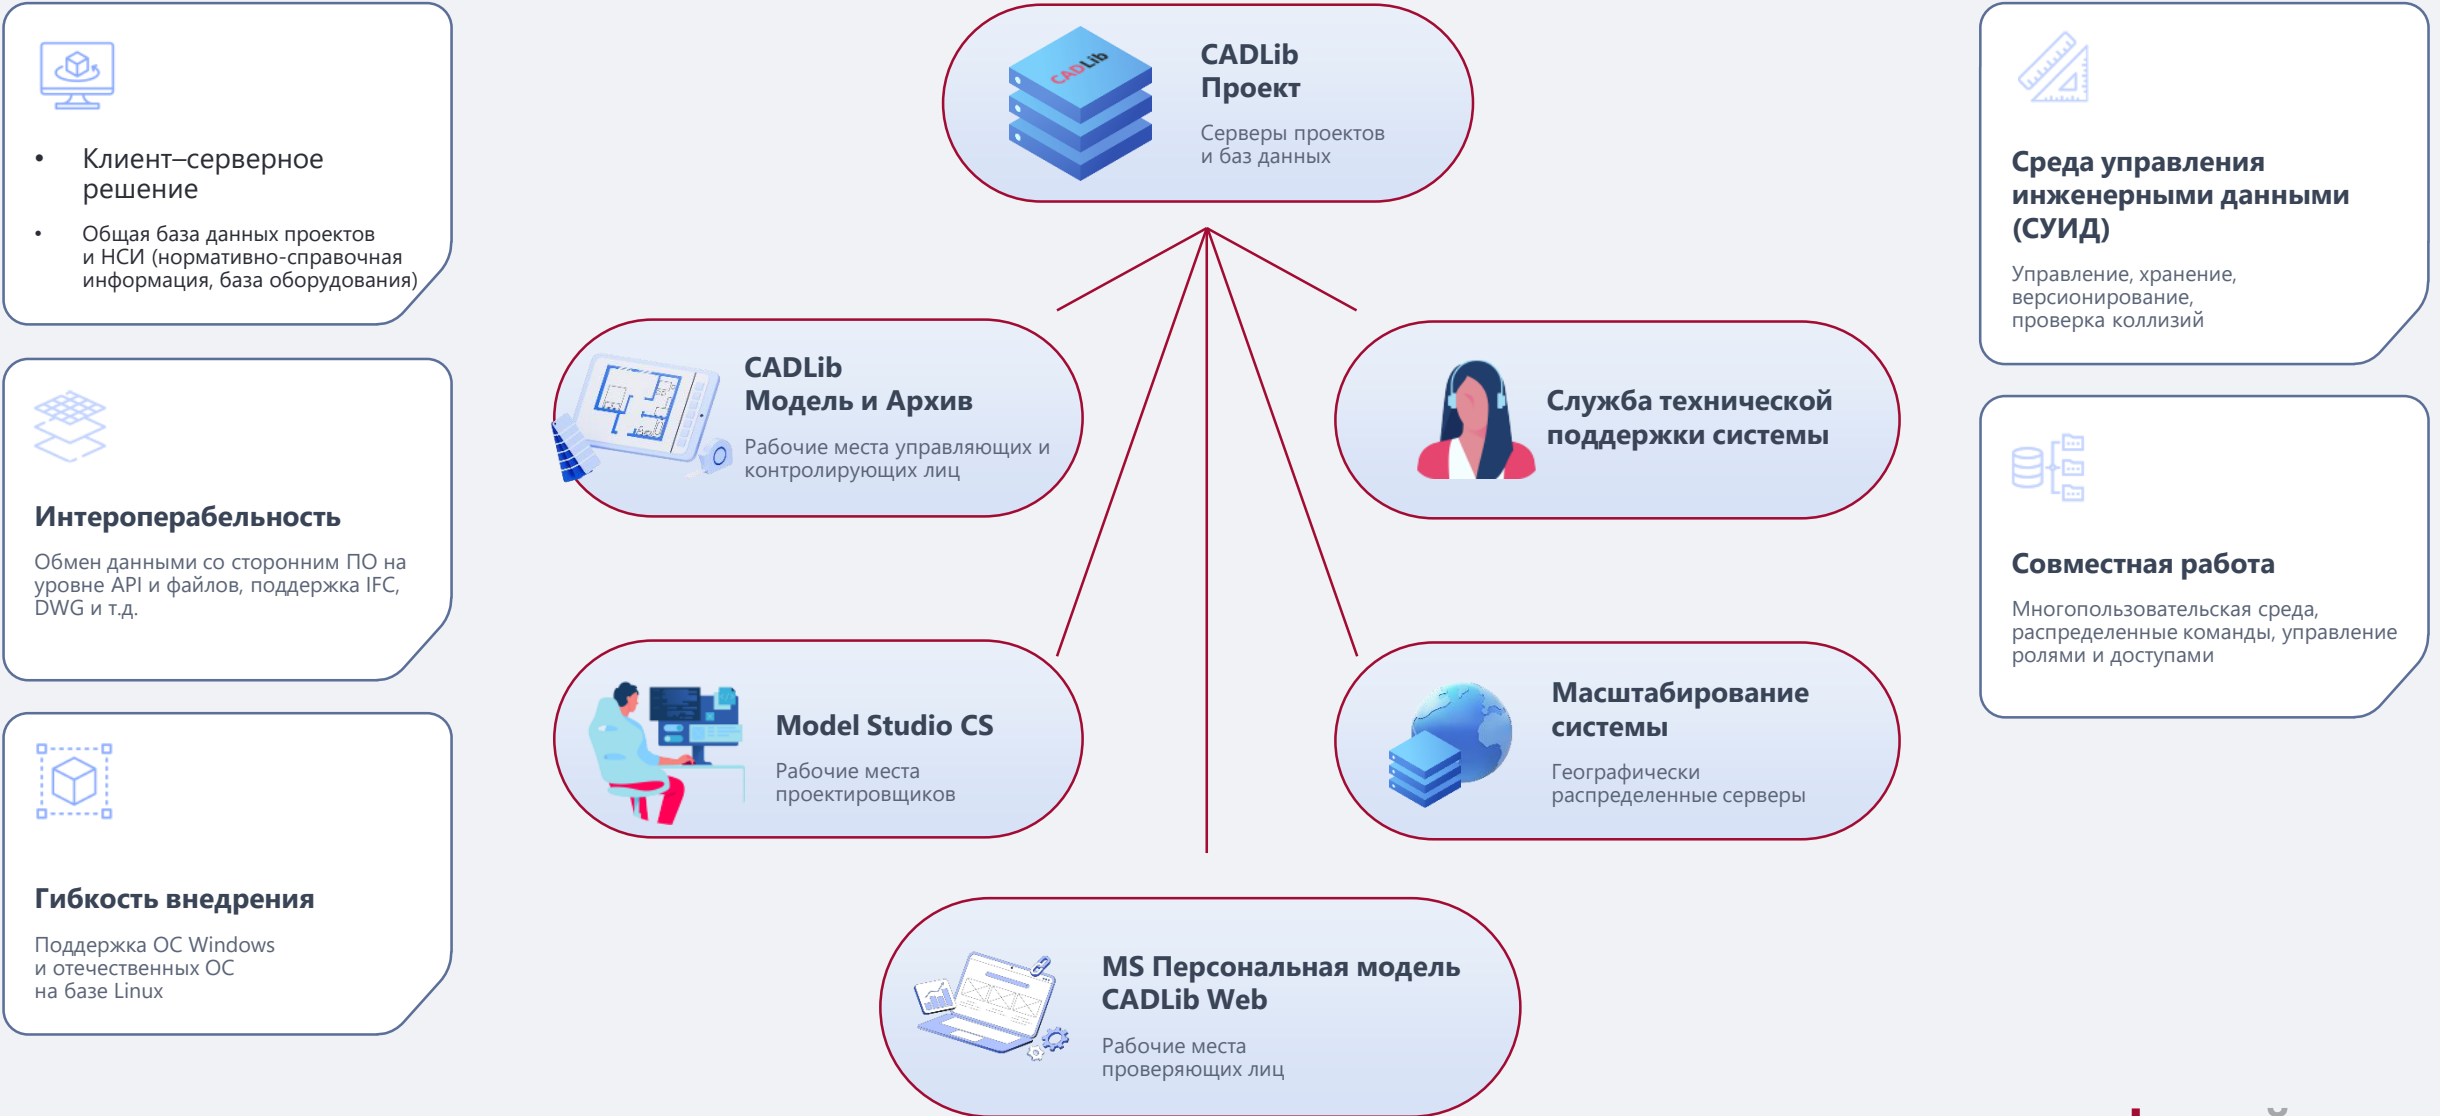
• Клиент–серверное решение

• Общая база данных проектов и НСИ (нормативно-справочная информация, база оборудования)

Интероперабельность

Обмен данными со сторонним ПО на уровне API и файлов, поддержка IFC, DWG и т.д.

Гибкость внедрения

Поддержка ОС Windows и отечественных ОС на базе Linux

CADLib
CADLib Проект

Серверы проектов и баз данных

CADLib Модель и Архив

Рабочие места управляющих и контролирующих лиц

Служба технической поддержки системы

Model Studio CS

Рабочие места проектировщиков

Масштабирование системы

Географически распределенные серверы

MS Персональная модель CADLib Web

Рабочие места проверяющих лиц

Среда управления инженерными данными (СУИД)

Управление, хранение, версионирование, проверка коллизий

Совместная работа

Многопользовательская среда, распределенные команды, управление ролями и доступами